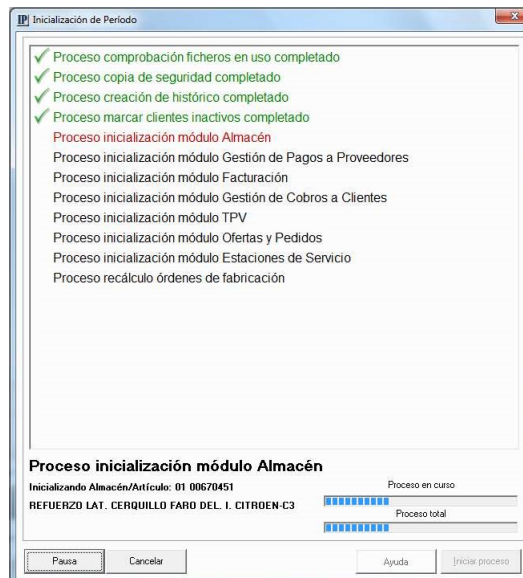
IP Inicialización de Período

Proceso comprobación ficheros en uso completado
Proceso copia de seguridad completado
Proceso creación de histórico completado
Proceso marcar clientes inactivos completado
Proceso inicialización módulo Almacén
Proceso inicialización módulo Gestión de Pagos a Proveedores
Proceso inicialización módulo Facturación
Proceso inicialización módulo Gestión de Cobros a Clientes
Proceso inicialización módulo TPV
Proceso inicialización módulo Ofertas y Pedidos
Proceso inicialización módulo Estaciones de Servicio
Proceso recálculo órdenes de fabricación

Proceso inicialización módulo Almacén
Inicializando Almacén/Artículo: 01 00670451
REFUERZO LAT. CERQUILLO FARO DEL. I. CITROEN-C3
Proceso en curso
Proceso total

Pausa
Cancelar
Ayuda
Iniciar proceso